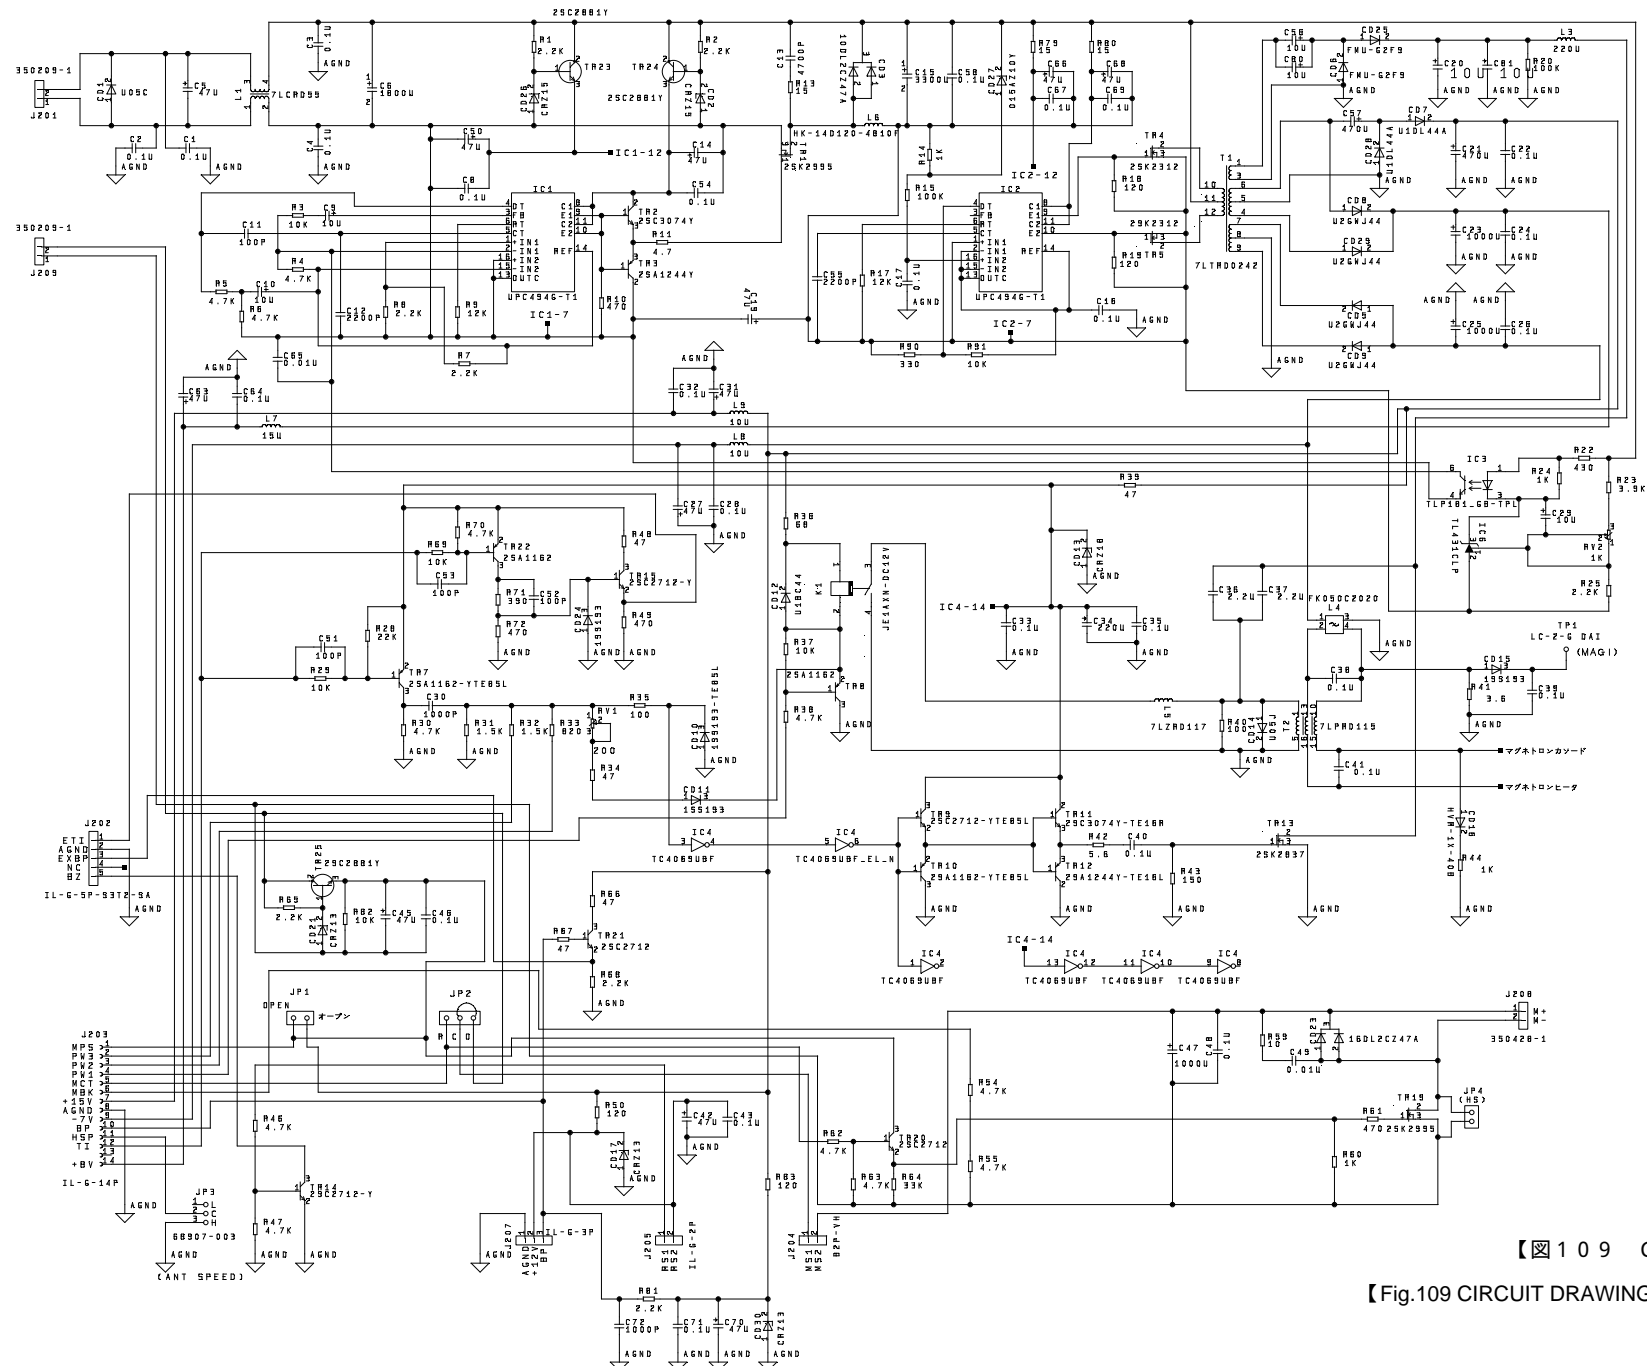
2SC2881Y
350209-1
J201
CD1 U05C
C5 47U
L1 7LCRD99
C3 0.1U
AGND
C6 1800U
C2 0.1U
C1 0.1U
AGND
AGND
C4 0.1U
AGND
R1 2.2K
TR23
CD26 CRZ15
TR24
R2 2.2K
CD2 CRZ15
2SC2881Y
C13 4700P
R13 15
CD3 10DL2CZ47A
C15 3300U
C58 0.1U
CD27 015AZ10Y
R79 15
C66 47U
C67 0.1U
R80 15
C68 47U
C69 0.1U
HK-14D120-4810F
L6
TR1 2SK2995
C50 47U
IC1-12
C14 47U
C54 0.1U
C8 0.1U
IC1
UPC494G-T1
C11 100P
R3 10K
C9 10U
TR2 2SC3074Y
R11 4.7
TR3 2SA1244Y
R5 4.7K
R4 4.7K
C10 10U
R6 4.7K
C12 2200P
R8 2.2K
R9 12K
IC1-7
R10 470
C19 47U
R7 2.2K
C65 0.01U
AGND
C63 47U
C64 0.1U
L7 15U
350209-1
J209
R14 1K
R15 100K
IC2-12
IC2
UPC494G-T1
C55 2200P
R17 12K
C17 0.1U
AGND
R90 330
R91 10K
IC2-7
C16 0.1U
AGND
TR4 2SK2312
R18 120
2SK2312
R19 120
TR5
T1
7LTHD0242
C56 10U
C80 10U
CD25 FMU-G2F9
CD6 FMU-G2F9
AGND
C20 10U
C81 10U
L3 220U
R20 100K
AGND
AGND
C57 470U
CD7 U1DL44A
CD28 U1DL44A
C21 470U
C22 0.1U
AGND
AGND
CD8 U2GWJ44
CD29 U2GWJ44
C23 1000U
C24 0.1U
AGND
AGND
AGND
AGND
CD5 U2GWJ44
C25 1000U
C26 0.1U
CD9 U2GWJ44
AGND
AGND
C32 0.1U
C31 47U
L9 10U
L8 10U
C27 47U
C28 0.1U
AGND
R39 47
IC3
TLP181-GB-TPL
R22 430
R24 1K
R23 3.9K
C29 10U
IC6 TL431CLP
RV2 1K
R25 2.2K
R69 10K
C53 100P
R70 4.7K
TR22 2SA1162
R48 47
TR15 2SC2712-Y
R71 390
C52 100P
R72 470
CD24 1SS193
R49 470
AGND
AGND
AGND
R36 68
CD12 U1BC44
K1
JE1AXN-DC12V
CD13 CRZ18
AGND
IC4-14
C33 0.1U
AGND
C34 220U
C35 0.1U
AGND
C36 2.2U
C37 2.2U
FK050C2020
L4
AGND
TP1
LC-2-G DAI
(MAGI)
R37 10K
2SA1162
TR8
R38 4.7K
AGND
C51 100P
R28 22K
R29 10K
TR7
2SA1162-YTE85L
C30 1000P
R30 4.7K
R31 1.5K
R32 1.5K
R33 820
RV1 200
R35 100
CD10 1SS193-TE85L
AGND
AGND
AGND
AGND
R34 47
CD11 1SS193
L5
7LZRD117
R40 100
CD14 U5LJ
T2
7LPRD115
C38 0.1U
CD15 1SS193
R41 3.6
C39 0.1U
C41 0.1U
マグネトロンカソード
マグネトロンヒータ
CD16 HVR-1X-40B
R44 1K
AGND
AGND
J202
ETI
AGND
EXBP
NC
BZ
IL-G-5P-S3T2-SA
AGND
TR25 2SC2881Y
R65 2.2K
CD21 CRZ13
R82 10K
C45 47U
C46 0.1U
IC4
TC4069UBF
IC4
TC4069UBF_EL_N
TR9 2SC2712-YTE85L
TR10 2SA1162-YTE85L
AGND
TR11 2SC3074Y-TE16R
R42 5.6
C40 0.1U
TR12 2SA1244Y-TE16L
R43 150
AGND
AGND
TR13 2SK2837
AGND
AGND
R66 47
R67 47
TR21 2SC2712
R68 2.2K
AGND
IC4
TC4069UBF
IC4-14
IC4 TC4069UBF
IC4 TC4069UBF
IC4 TC4069UBF
JP1
OPEN
オープン
JP2
R C O
J203
MPS
PW3
PW2
PW1
MCT
MBK
+15V
AGND
-7V
BP
HSP
TI
+BV
IL-G-14P
AGND
R46 4.7K
TR14 2SC2712-Y
R47 4.7K
AGND
AGND
JP3
L C H
68907-003
AGND
(ANT SPEED)
R50 120
C42 47U
C43 0.1U
AGND
CD17 CRZ13
AGND
J207
AGND +12V BP
IL-G-3P
AGND
J205
RS1 RS2
IL-G-2P
J204
MS1 MS2
B2P-VH
R63 120
R81 2.2K
C72 1000P
C71 0.1U
C70 47U
CD30 CRZ13
AGND
AGND
AGND
AGND
R62 4.7K
R63 4.7K
R64 33K
TR20 2SC2712
R54 4.7K
R55 4.7K
C47 1000U
C48 0.1U
R59 10
C49 0.01U
CD23
16DL2CZ47A
J208
M+
M-
350428-1
R61 470
TR19 2SK2995
JP4 (HS)
R60 1K
【図109 C
【Fig.109 CIRCUIT DRAWING